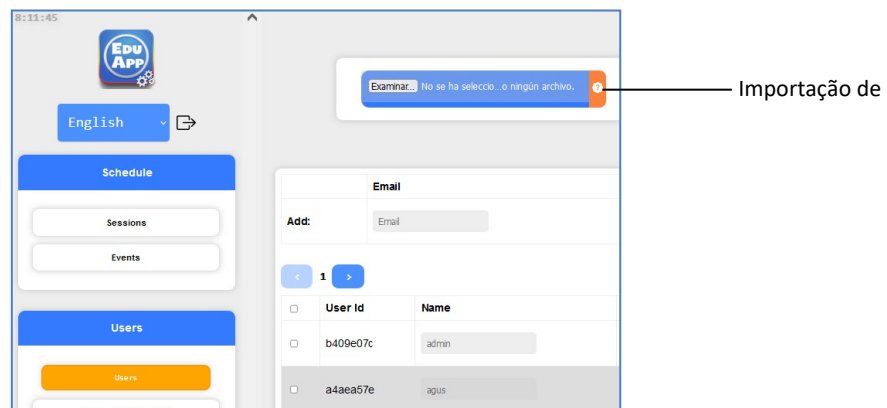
8:11:45

Edu App

English

Schedule

Sessions

Events

Users

Users

Examinar... No se ha seleccio...o ningún archivo. ?

Importação de

| | Email |
|---|---|
| Add: | Email |

‹ 1 ›

| | User Id | Name |
|---|---|---|
| ☐ | b409e07c | admin |
| ☐ | a4aea57e | agus |